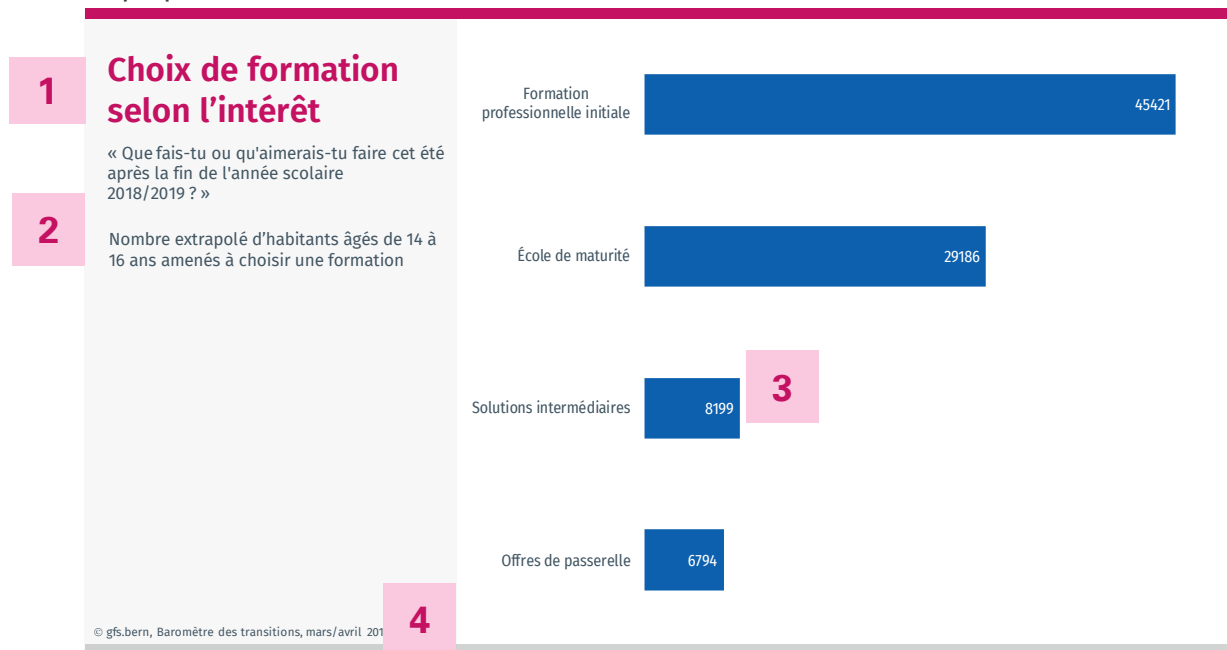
1

Choix de formation selon l'intérêt

« Que fais-tu ou qu'aimerais-tu faire cet été après la fin de l'année scolaire 2018/2019 ? »

2

Nombre extrapolé d'habitants âgés de 14 à 16 ans amenés à choisir une formation

Formation professionnelle initiale 45421

École de maturité 29186

Solutions intermédiaires 8199

3

Offres de passerelle 6794

© gfs.bern, Baromètre des transitions, mars/avril 201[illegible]

4